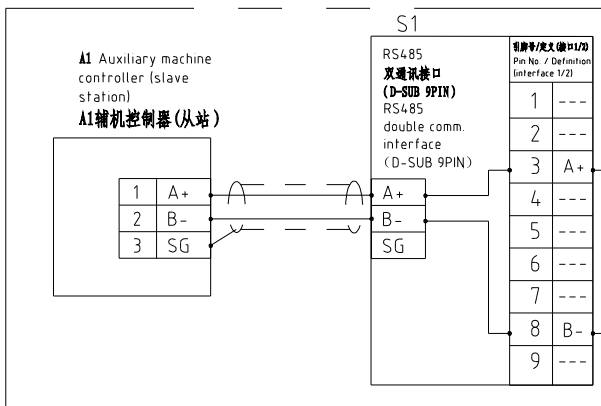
S1

A1 Auxiliary machine controller (slave station)
A1辅机控制器(从站)

| 1 | A+ |
|---|---|
| 2 | B- |
| 3 | SG |

RS485
双通讯接口
(D-SUB 9PIN)
RS485
double comm. interface
(D-SUB 9PIN)

| A+ |
|---|
| B- |
| SG |

引脚号/定义(接口1/2)
Pin No. / Definition (interface 1/2)

| 1 | --- |
|---|---|
| 2 | --- |
| 3 | A+ |
| 4 | --- |
| 5 | --- |
| 6 | --- |
| 7 | --- |
| 8 | B- |
| 9 | --- |